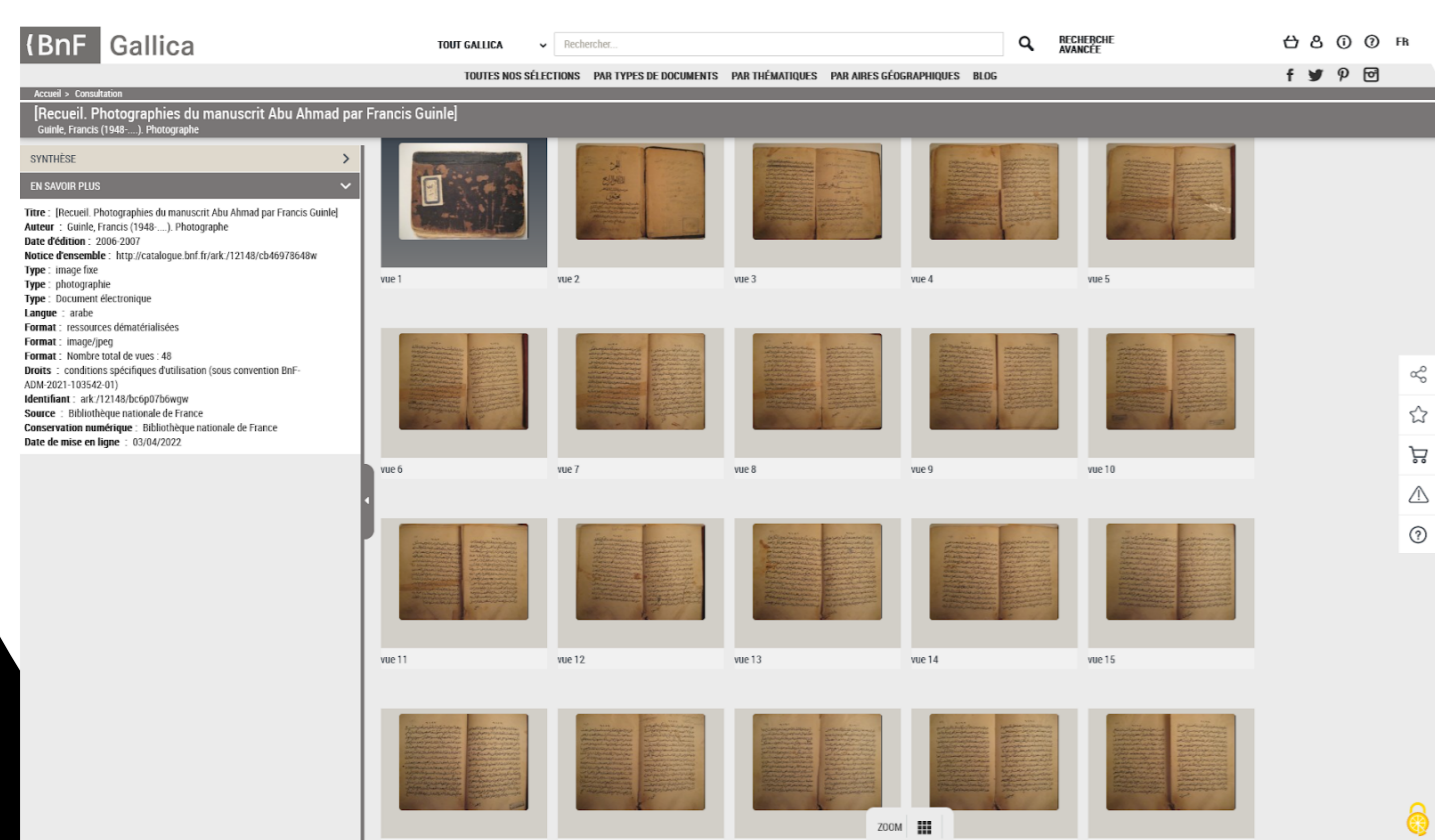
BnF Gallica

TOUT GALLICA

Rechercher...

RECHERCHE AVANCÉE

FR

TOUTES NOS SÉLECTIONS PAR TYPES DE DOCUMENTS PAR THÉMATIQUES PAR AIRES GÉOGRAPHIQUES BLOG

Accueil > Consultation

[Recueil. Photographies du manuscrit Abu Ahmad par Francis Guinle]

Guinle, Francis (1948-....). Photographe

SYNTHÈSE

EN SAVOIR PLUS

**Titre** : [Recueil. Photographies du manuscrit Abu Ahmad par Francis Guinle]
**Auteur** : Guinle, Francis (1948-....). Photographe
**Date d'édition** : 2006-2007
**Notice d'ensemble** : http://catalogue.bnf.fr/ark:/12148/cb46978648w
**Type** : image fixe
**Type** : photographie
**Type** : Document électronique
**Langue** : arabe
**Format** : ressources dématérialisées
**Format** : image/jpeg
**Format** : Nombre total de vues : 48
**Droits** : conditions spécifiques d'utilisation (sous convention BnF-ADM-2021-103542-01)
**Identifiant** : ark:/12148/bc6p07b6wgw
**Source** : Bibliothèque nationale de France
**Conservation numérique** : Bibliothèque nationale de France
**Date de mise en ligne** : 03/04/2022

vue 1 vue 2 vue 3 vue 4 vue 5

vue 6 vue 7 vue 8 vue 9 vue 10

vue 11 vue 12 vue 13 vue 14 vue 15

ZOOM